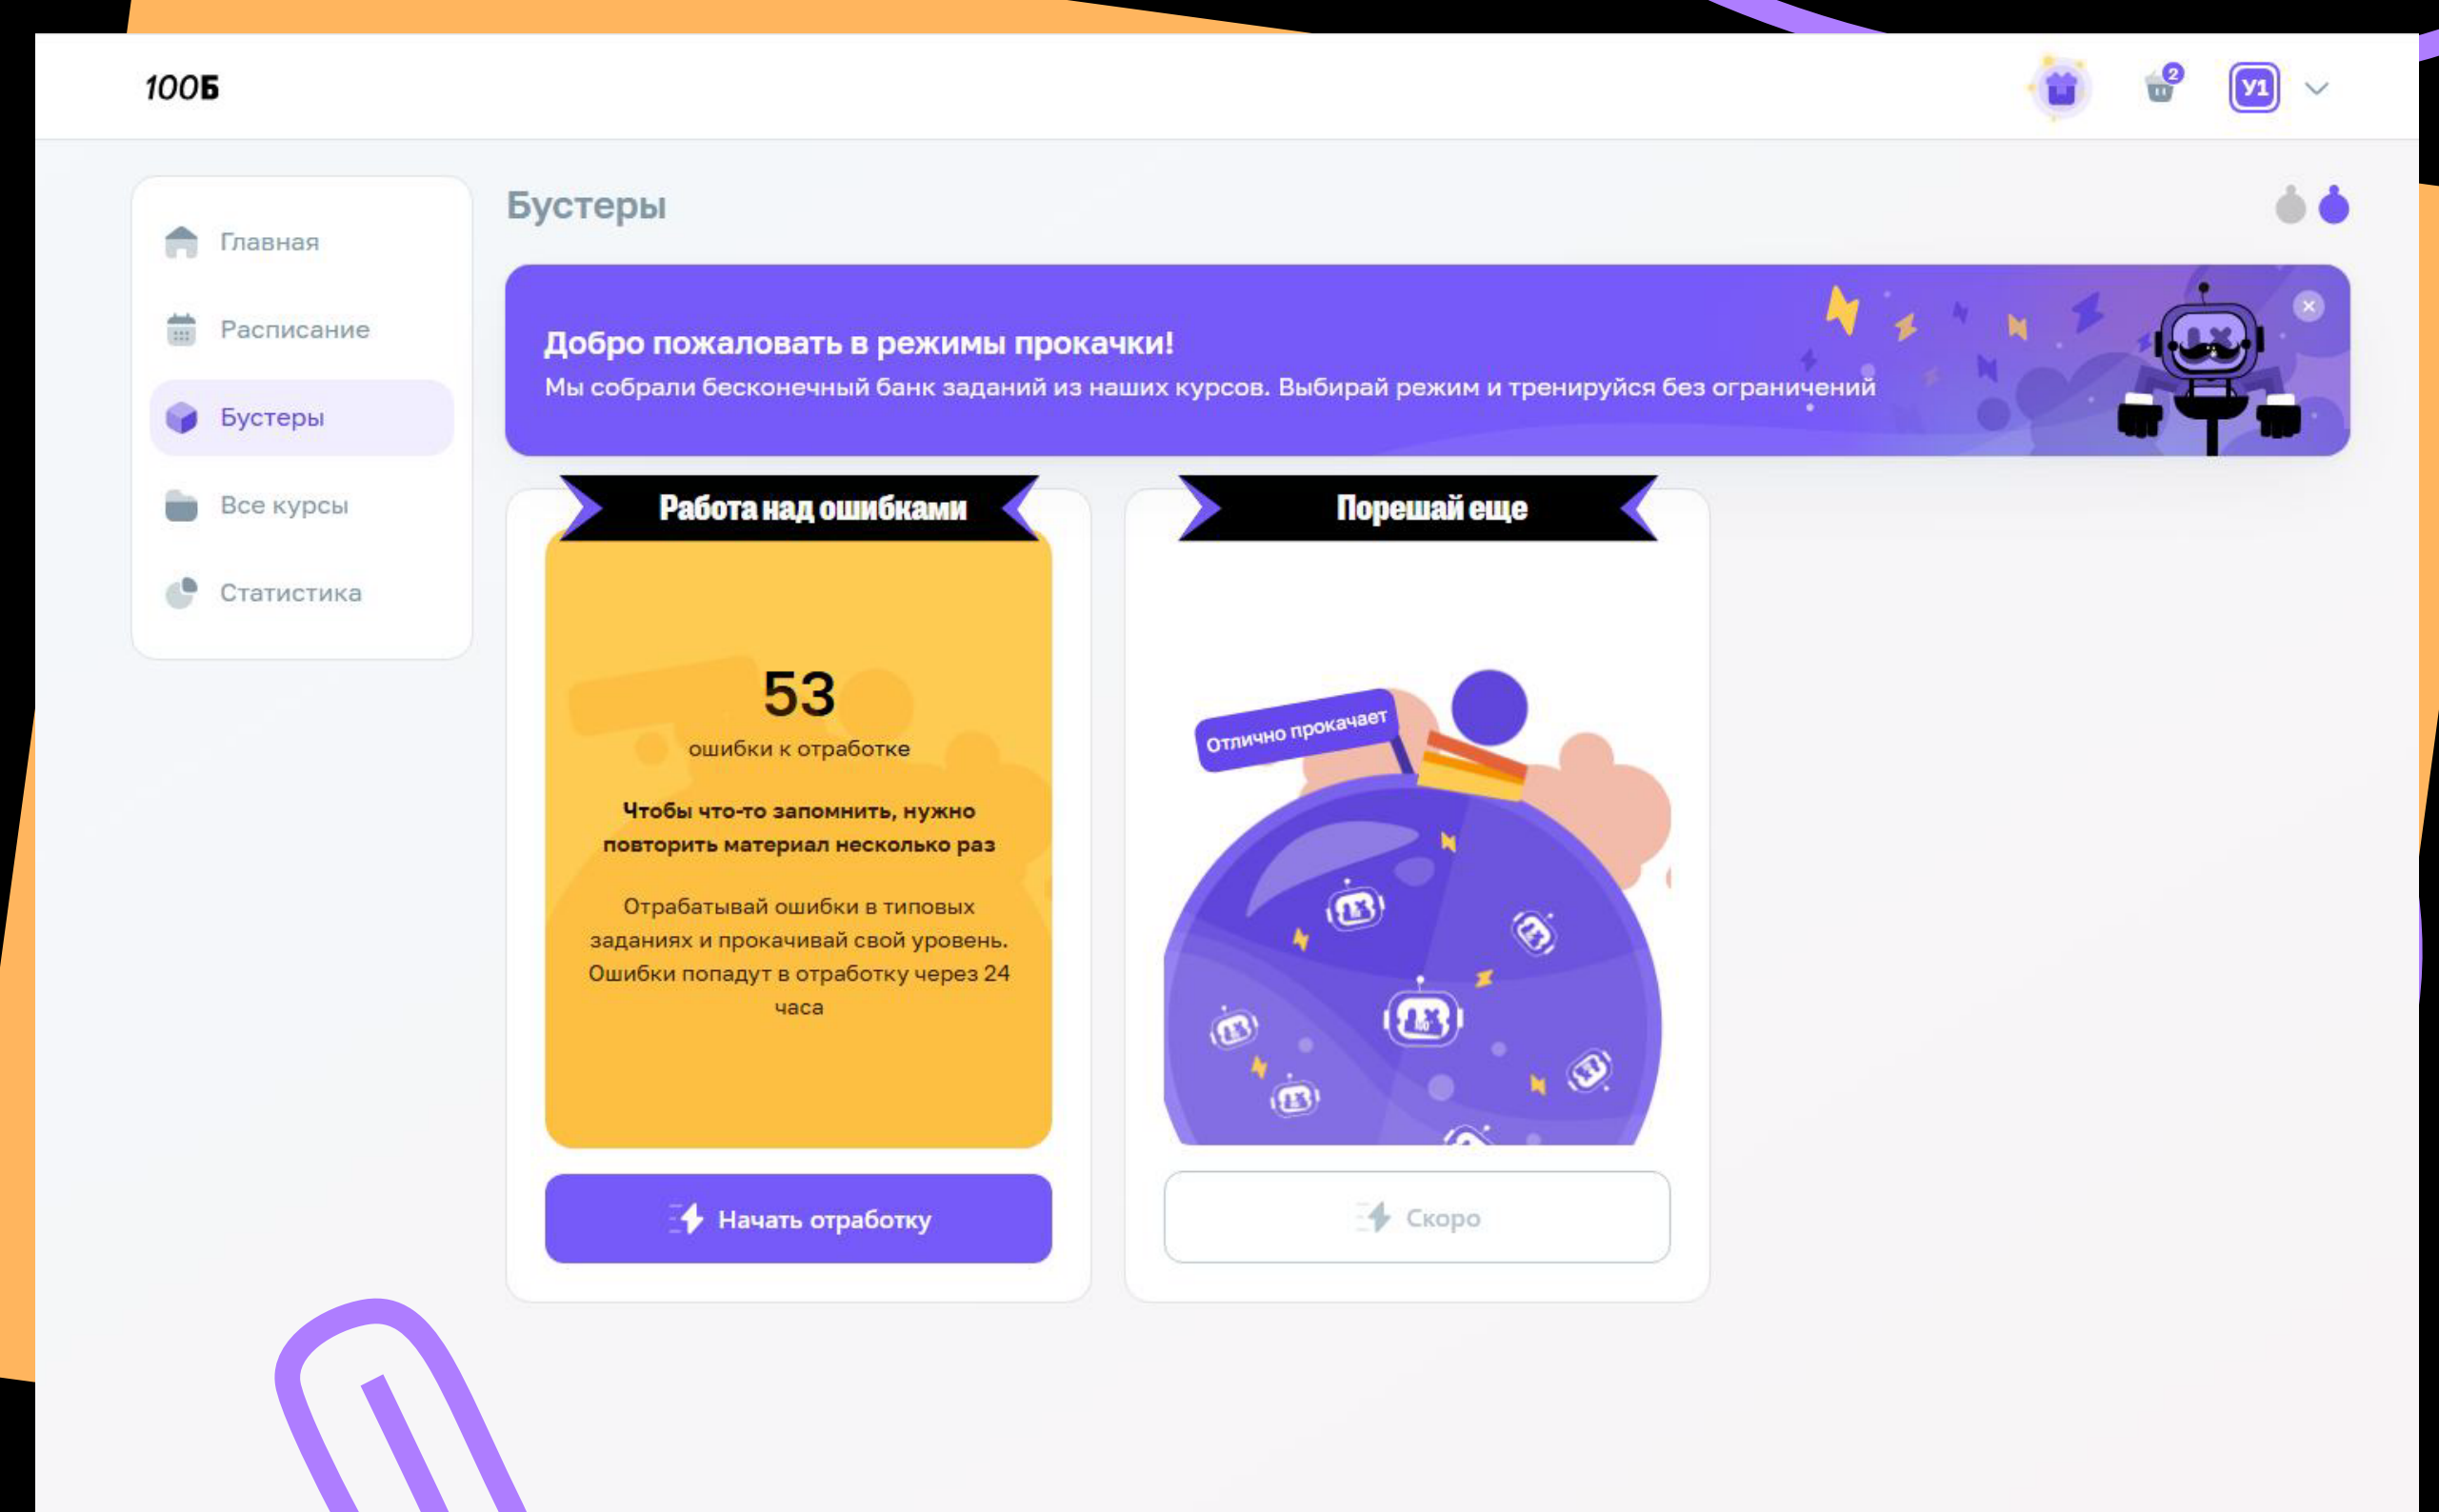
100Б

2

У1

Главная

Расписание

Бустеры

Все курсы

Статистика

Бустеры

Добро пожаловать в режимы прокачки!
Мы собрали бесконечный банк заданий из наших курсов. Выбирай режим и тренируйся без ограничений

×

Работа над ошибками

53
ошибки к отработке

Чтобы что-то запомнить, нужно повторить материал несколько раз

Отрабатывай ошибки в типовых заданиях и прокачивай свой уровень. Ошибки попадут в отработку через 24 часа

Начать отработку

Порешай еще

Отлично прокачает

Скоро